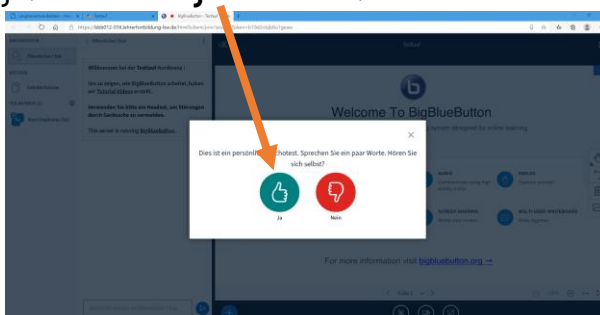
Dies ist ein persönl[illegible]chotest. Sprechen Sie ein paar Worte. Hören Sie sich selbst?

Ja

Nein

Welcome To BigBlueButton

For more information visit bigbluebutton.org →

Willkommen bei der Testkurs Konferenz !

Um zu zeigen, wie BigBlueButton arbeitet, haben wir Tutorial-Videos erstellt.

Verwenden Sie bitte ein Headset, um Störungen durch Geräusche zu vermeiden.

This server is running BigBlueButton.

Testkurs

https://bbb012-016.lehrerfortbildung-bw.de/html5client/join?sessionToken=